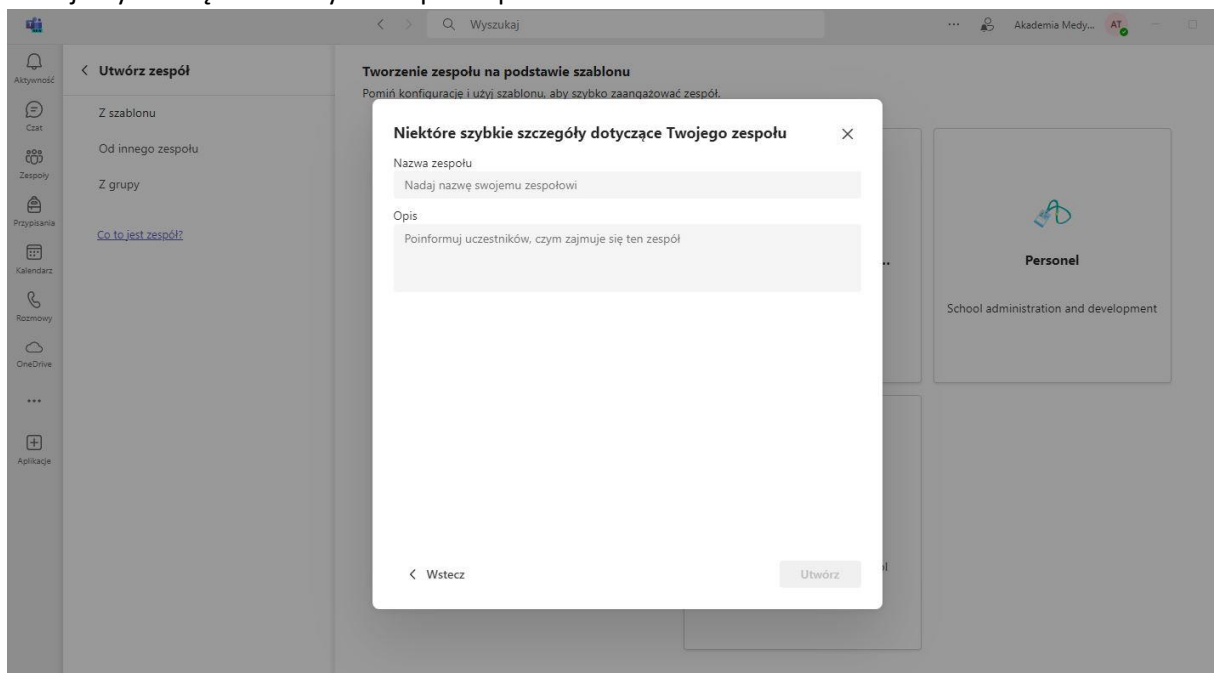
Wyszukaj

Akademia Medy...

AT

Aktywność

Czat

Zespoły

Przypisania

Kalendarz

Rozmowy

OneDrive

...

Aplikacje

< Utwórz zespół

Z szablonu

Od innego zespołu

Z grupy

Co to jest zespół?

Tworzenie zespołu na podstawie szablonu

Pomiń konfigurację i użyj szablonu, aby szybko zaangażować zespół.

Niektóre szybkie szczegóły dotyczące Twojego zespołu

Nazwa zespołu

Nadaj nazwę swojemu zespołowi

Opis

Poinformuj uczestników, czym zajmuje się ten zespół

< Wstecz

Utwórz

Personel

School administration and development